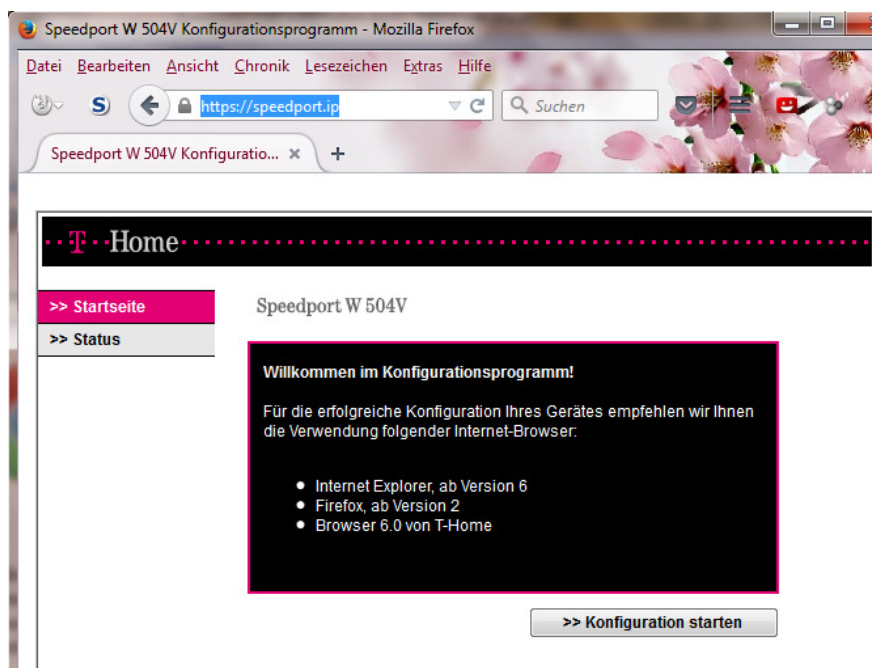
Speedport W 504V Konfigurationsprogramm - Mozilla Firefox

Datei Bearbeiten Ansicht Chronik Lesezeichen Extras Hilfe

https://speedport.ip

Suchen

Speedport W 504V Konfiguratio...

T Home

>> Startseite
>> Status

Speedport W 504V

Willkommen im Konfigurationsprogramm!

Für die erfolgreiche Konfiguration Ihres Gerätes empfehlen wir Ihnen die Verwendung folgender Internet-Browser:

- Internet Explorer, ab Version 6
- Firefox, ab Version 2
- Browser 6.0 von T-Home

>> Konfiguration starten